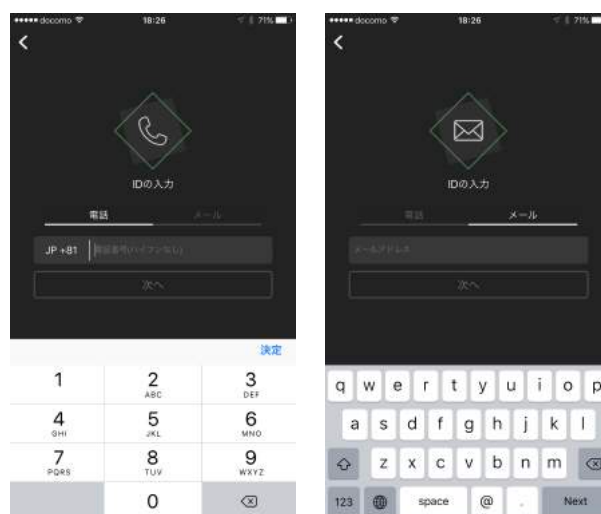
••••• docomo 18:26 71%

IDの入力

電話 メール

JP +81 電話番号(ハイフンなし)

次へ

決定

1
2 ABC
3 DEF
4 GHI
5 JKL
6 MNO
7 PQRS
8 TUV
9 WXYZ
0

••••• docomo 18:26 71%

IDの入力

電話 メール

メールアドレス

次へ

q w e r t y u i o p
a s d f g h j k l
z x c v b n m
123 space @ . Next